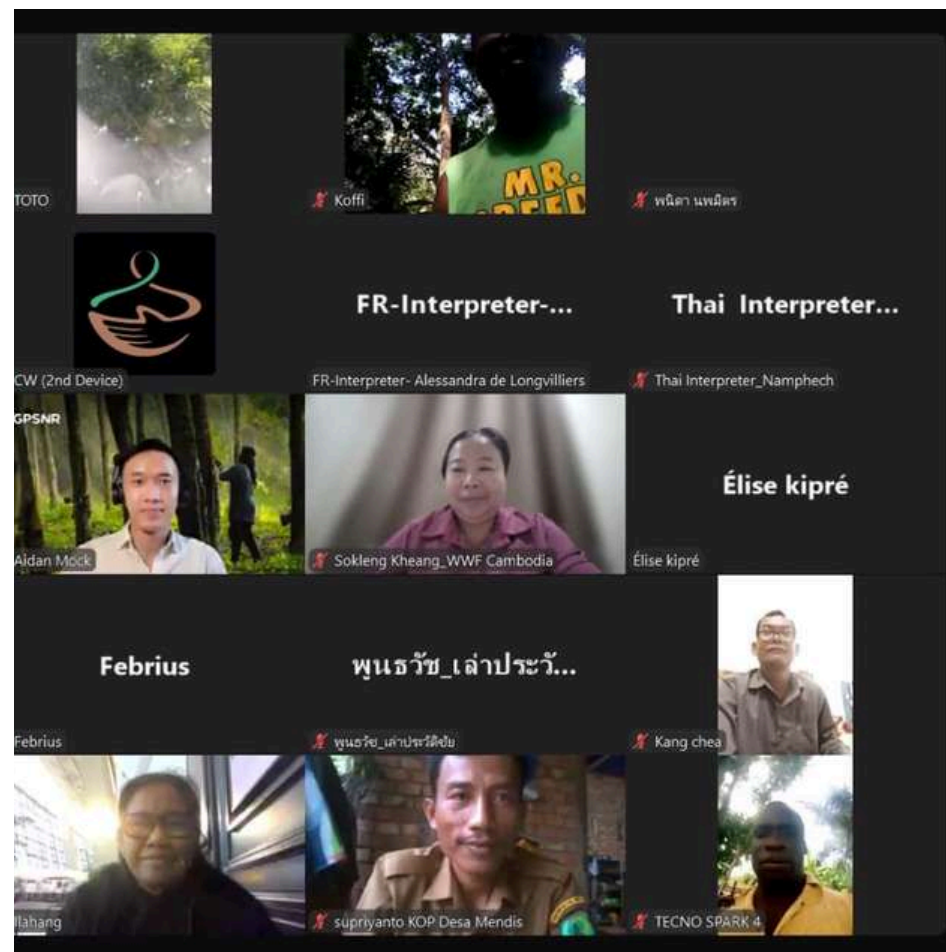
TOTO

Koffi

MR.

พนิดา นพมิตร

CW (2nd Device)

FR-Interpreter-...

FR-Interpreter- Alessandra de Longvilliers

Thai Interpreter...

Thai Interpreter_Namphech

GPSNR

Aidan Mock

Sokleng Kheang_WWF Cambodia

Élise kipré

Élise kipré

Febrius

Febrius

พูนธวัช_เล่าประวั...

พูนธวัช_เล่าประวัติชัย

Kang chea

llahang

supriyanto KOP Desa Mendis

TECNO SPARK 4